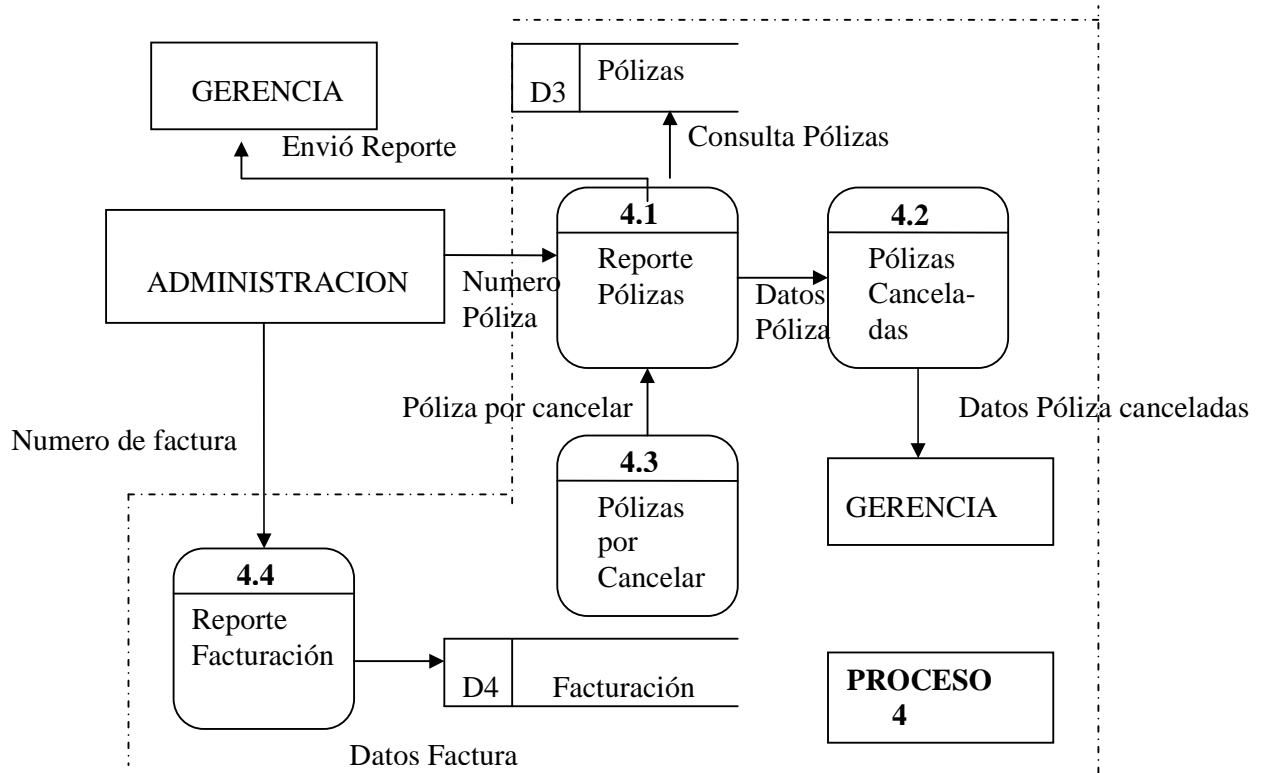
GERENCIA

D3 Pólizas

Envió Reporte

Consulta Pólizas

ADMINISTRACION

Numero Póliza

4.1
Reporte Pólizas

Datos Póliza

4.2
Pólizas Canceladas

Póliza por cancelar

Datos Póliza canceladas

Numero de factura

4.3
Pólizas por Cancelar

GERENCIA

4.4
Reporte Facturación

D4 Facturación

PROCESO 4

Datos Factura